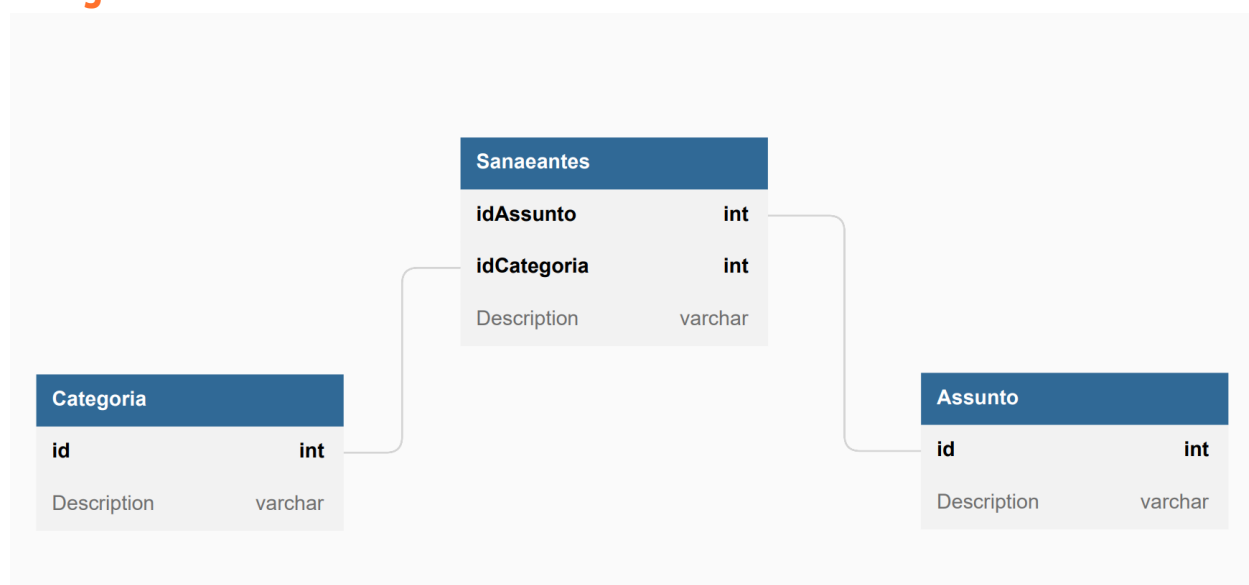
Sanaeantes

| idAssunto | int |
|---|---|
| idCategoria | int |
| Description | varchar |

Categoria

| id | int |
|---|---|
| Description | varchar |

Assunto

| id | int |
|---|---|
| Description | varchar |